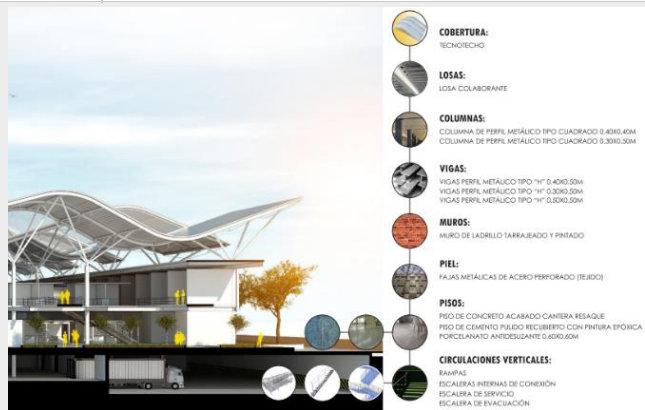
COBERTURA:
TECNOTECHO

LOSAS:
LOSA COLABORANTE

COLUMNAS:
COLUMNA DE PERFIL METÁLICO TIPO CUADRADO 0.40X0.40M
COLUMNA DE PERFIL METÁLICO TIPO CUADRADO 0.30X0.50M

VIGAS:
VIGAS PERFIL METÁLICO TIPO "H" 0.40X0.50M
VIGAS PERFIL METÁLICO TIPO "H" 0.30X0.30M
VIGAS PERFIL METÁLICO TIPO "H" 0.50X0.50M

MUROS:
MURO DE LADRILLO TARRAJEADO Y PINTADO

PIEL:
FAJAS METÁLICAS DE ACERO PERFORADO (TEJIDO)

PISOS:
PISO DE CONCRETO ACABADO CANTERA RESAQUE
PISO DE CEMENTO PULIDO RECUBIERTO CON PINTURA EPÓXICA
PORCELANATO ANTIDESLIZANTE 0.60X0.60M

CIRCULACIONES VERTICALES:
RAMPAS
ESCALERAS INTERNAS DE CONEXIÓN
ESCALERA DE SERVICIO
ESCALERA DE EVACUACIÓN